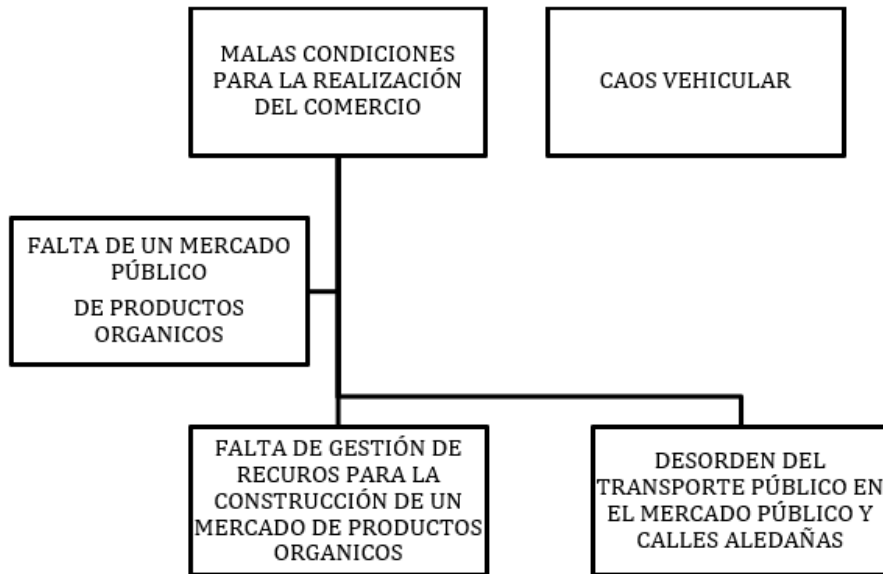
MALAS CONDICIONES PARA LA REALIZACIÓN DEL COMERCIO

CAOS VEHICULAR

FALTA DE UN MERCADO PÚBLICO
DE PRODUCTOS ORGANICOS

FALTA DE GESTIÓN DE RECUROS PARA LA CONSTRUCCIÓN DE UN MERCADO DE PRODUCTOS ORGANICOS

DESORDEN DEL TRANSPORTE PÚBLICO EN EL MERCADO PÚBLICO Y CALLES ALEDAÑAS